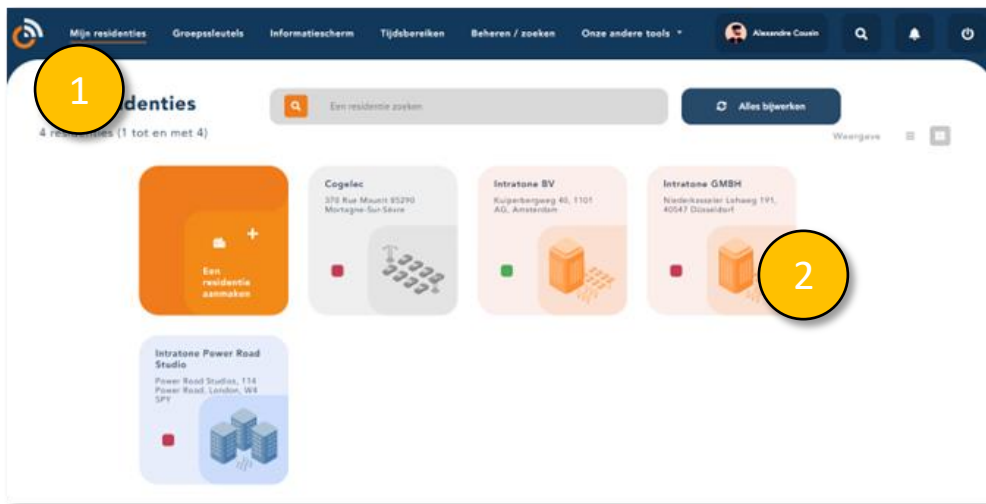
Mijn residenties Groepssleutels Informatiescherm Tijdsbereiken Beheren / zoeken Onze andere tools Alexandre Cousin

1

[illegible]denties
4 res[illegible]ties (1 tot en met 4)

Een residentie zoeken

Alles bijwerken

Weergave

Een residentie aanmaken

Cogelec
370 Rue Mounit 85290 Mortagne-Sur-Sèvre

Intratone BV
Kuiperbergweg 40, 1101 AG, Amsterdam

Intratone GMBH
Niederkasseler Lohweg 191, 40547 Düsseldorf

2

Intratone Power Road Studio
Power Road Studios, 114 Power Road, London, W4 5PY